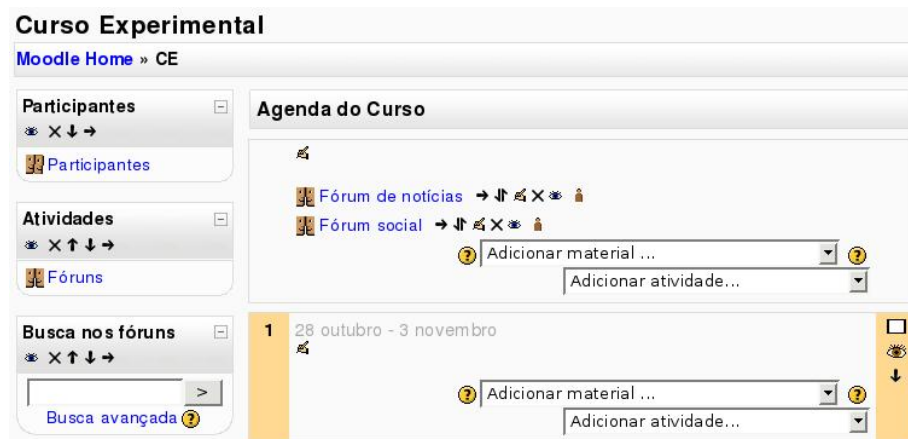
Curso Experimental

Moodle Home » CE

Participantes

Participantes

Atividades

Fóruns

Busca nos fóruns

>

Busca avançada

Agenda do Curso

Fórum de notícias

Fórum social

Adicionar material ...

Adicionar atividade...

1

28 outubro - 3 novembro

Adicionar material ...

Adicionar atividade...